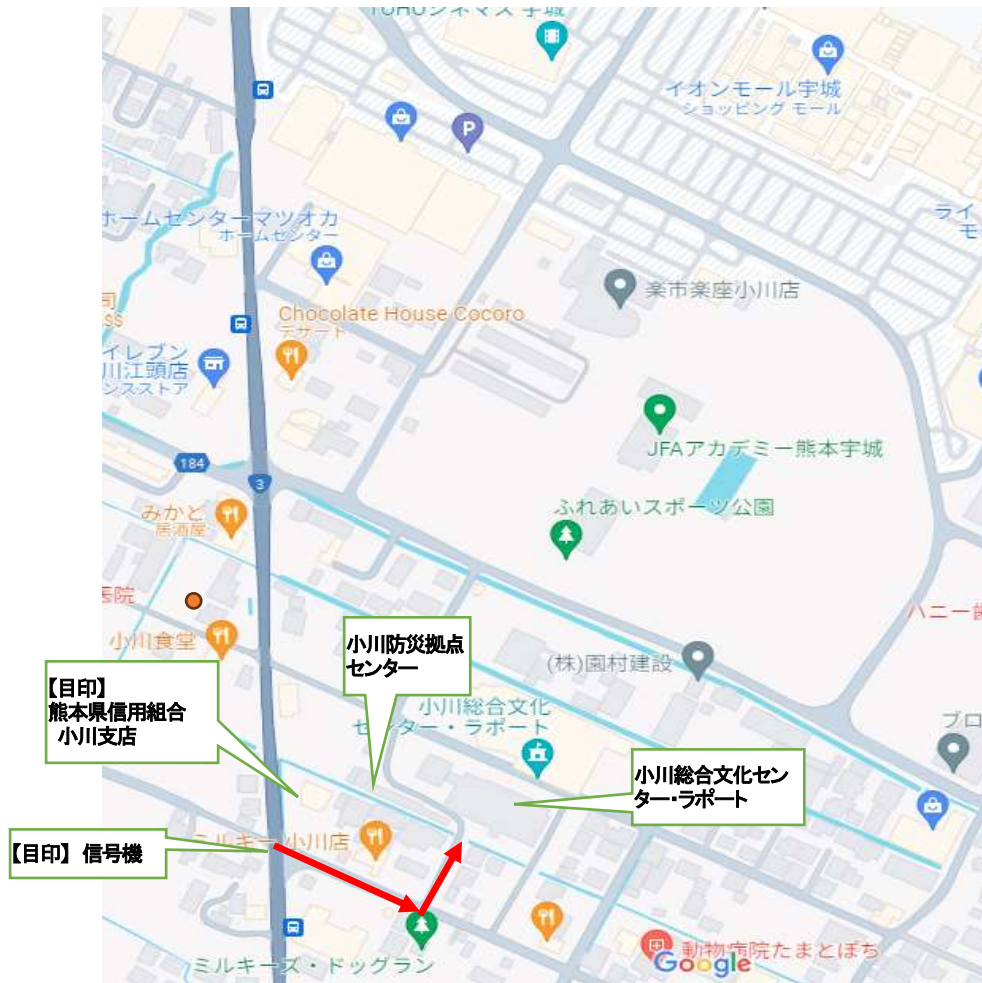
TOHOシネマズ宇城

イオンモール宇城
ショッピング モール

ホームセンターマツオカ
ホームセンター

ライ
モ

楽市楽座小川店

司
SS

Chocolate House Cocoro
デザート

イレブン
川江頭店
ンスストア

JFAアカデミー熊本宇城

184

3

ふれあいスポーツ公園

みかど
居酒屋

病院

ハニー

小川食堂

小川防災拠点
センター

(株)園村建設

【目印】
熊本県信用組合
小川支店

小川総合文化
センター・ラポート

ブロ

小川総合文化センター・ラポート

【目印】 信号機

ミルキー小川店

動物病院たまとぼち

ミルキーズ・ドッグラン

Google